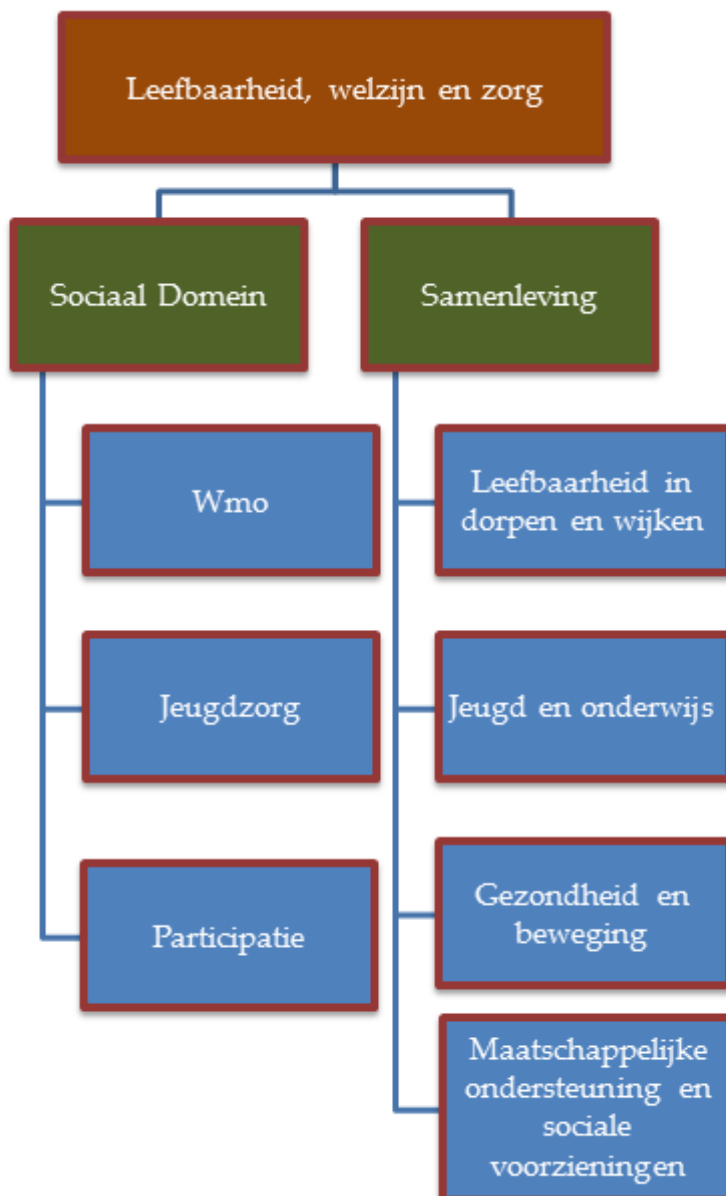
Leefbaarheid, welzijn en zorg

Sociaal Domein

Wmo

Jeugdzorg

Participatie

Samenleving

Leefbaarheid in dorpen en wijken

Jeugd en onderwijs

Gezondheid en beweging

Maatschappelijke ondersteuning en sociale voorzieningen